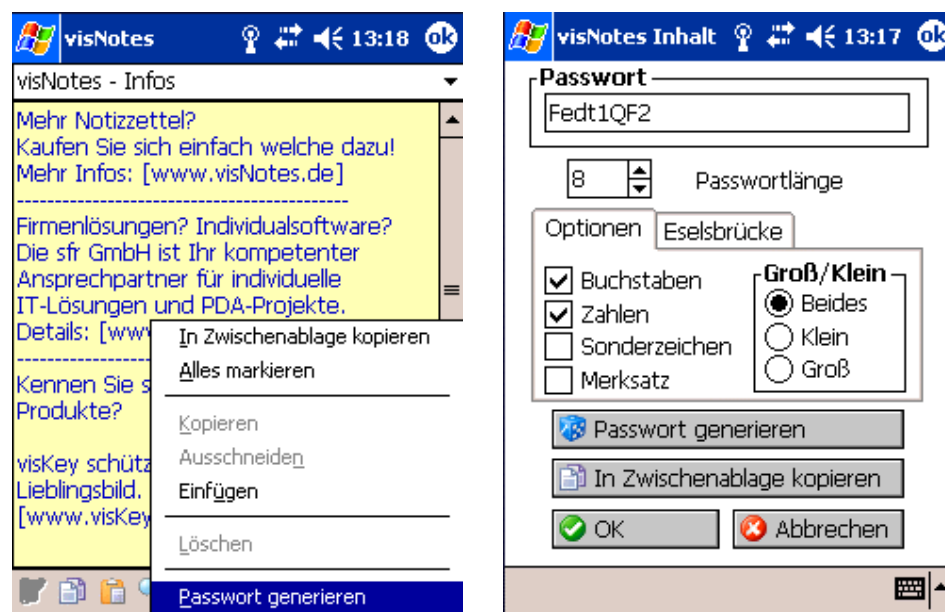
visNotes 13:18 ok

visNotes - Infos

Mehr Notizzettel?
Kaufen Sie sich einfach welche dazu!
Mehr Infos: [www.visNotes.de]

Firmenlösungen? Individualsoftware?
Die sfr GmbH ist Ihr kompetenter Ansprechpartner für individuelle IT-Lösungen und PDA-Projekte.
Details: [www

Kennen Sie s
Produkte?

visKey schütz
Lieblingsbild.
[www.visKey

In Zwischenablage kopieren
Alles markieren
Kopieren
Ausschneiden
Einfügen
Löschen
Passwort generieren

visNotes Inhalt 13:17 ok

Passwort
Fedt1QF2
8 Passwortlänge
Optionen Eselsbrücke
Buchstaben
Zahlen
Sonderzeichen
Merksatz
Groß/Klein
Beides
Klein
Groß
Passwort generieren
In Zwischenablage kopieren
OK
Abbrechen